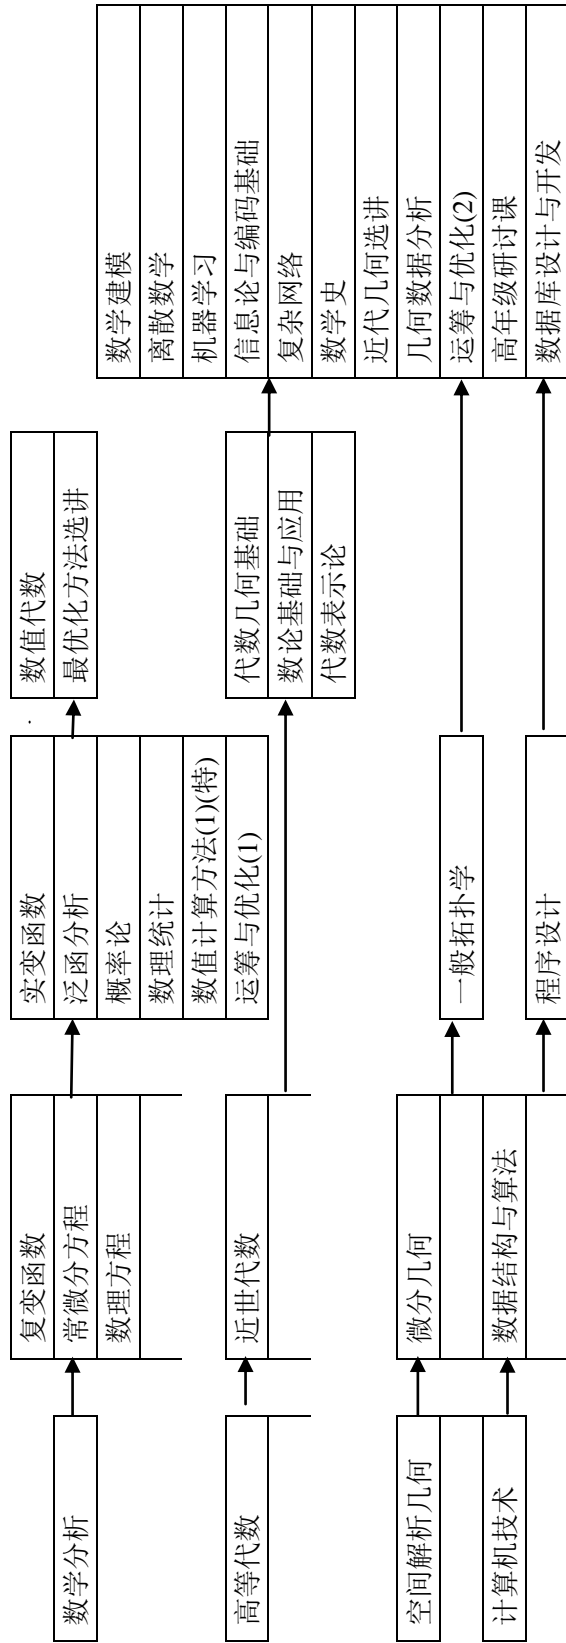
数学分析

高等代数

空间解析几何

计算机技术

复变函数
常微分方程
数理方程

近世代数

微分几何

数据结构与算法

实变函数
泛函分析
概率论
数理统计
数值计算方法(1)(特)
运筹与优化(1)

一般拓扑学

程序设计

数值代数
最优化方法选讲

代数几何基础
数论基础与应用
代数表示论

数学建模
离散数学
机器学习
信息论与编码基础
复杂网络
数学史
近代几何选讲
几何数据分析
运筹与优化(2)
高年级研讨课
数据库设计与开发